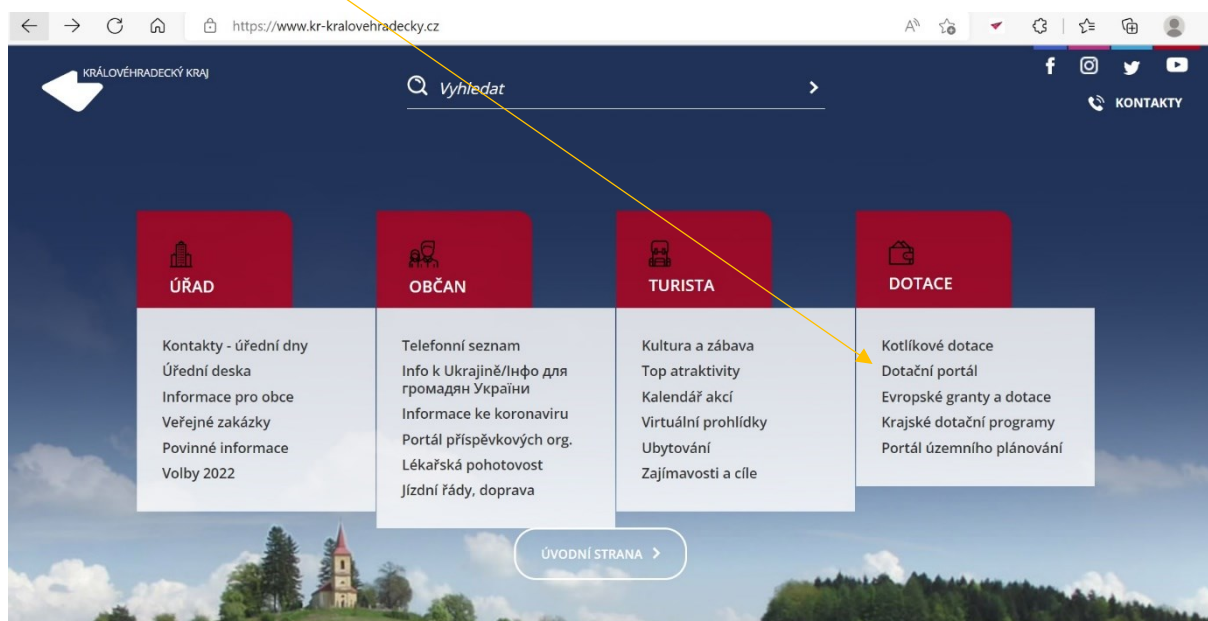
https://www.kr-kralovehradecky.cz

KRÁLOVÉHRADECKÝ KRAJ

Vyhledat

KONTAKTY

ÚŘAD

Kontakty - úřední dny
Úřední deska
Informace pro obce
Veřejné zakázky
Povinné informace
Volby 2022

OBČAN

Telefonní seznam
Info k Ukrajině/Інфо для громадян України
Informace ke koronaviru
Portál příspěvkových org.
Lékařská pohotovost
Jízdní řády, doprava

TURISTA

Kultura a zábava
Top atraktivity
Kalendář akcí
Virtuální prohlídky
Ubytování
Zajímavosti a cíle

DOTACE

Kotlíkové dotace
Dotační portál
Evropské granty a dotace
Krajské dotační programy
Portál územního plánování

ÚVODNÍ STRANA